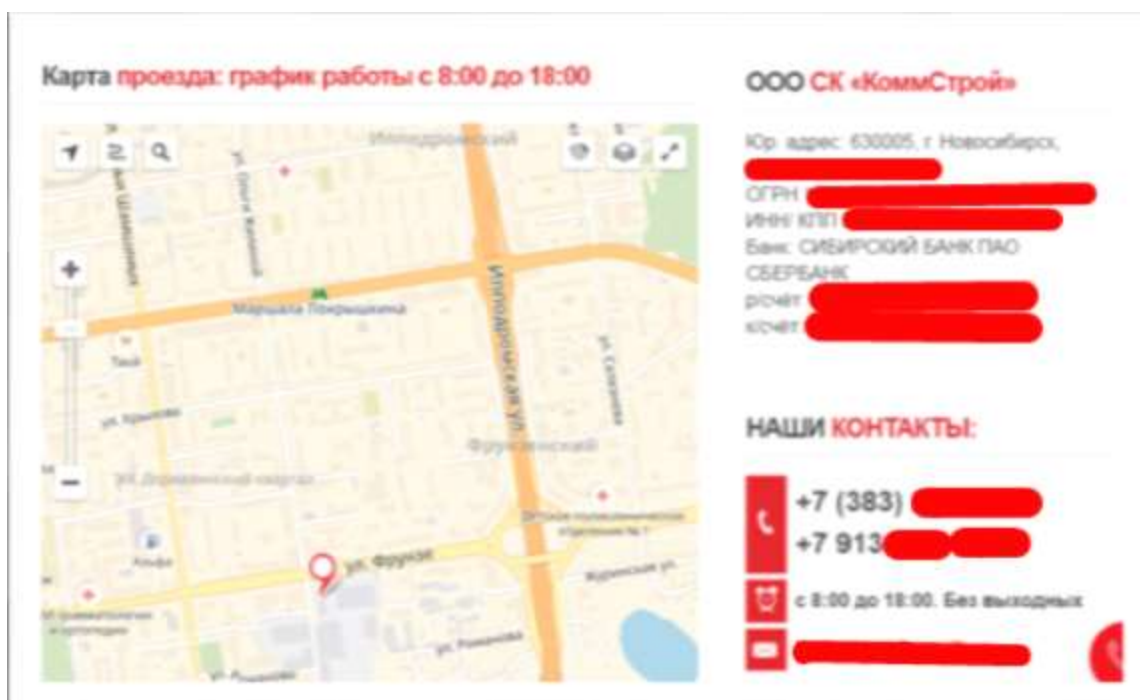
Карта проезда: график работы с 8:00 до 18:00

Ипподромский
ул. Ольги Жилиной
ул. Шамшиных
Ипподромская ул.
Маршала Покрышкина
ул. Селезнева
ул. Крылова
Фрунзенский
ул. Дзержинский квартал
ул. Фрунзе
Альфа
ул. Романова
Журинская ул.

ООО СК «КоммСтрой»

Юр. адрес: 630005, г. Новосибирск, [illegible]
ОГРН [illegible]
ИНН/ КПП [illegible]
Банк: СИБИРСКИЙ БАНК ПАО СБЕРБАНК
р/счет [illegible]
к/счет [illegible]

НАШИ КОНТАКТЫ:

+7 (383) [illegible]
+7 913 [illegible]
с 8:00 до 18:00. Без выходных
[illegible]